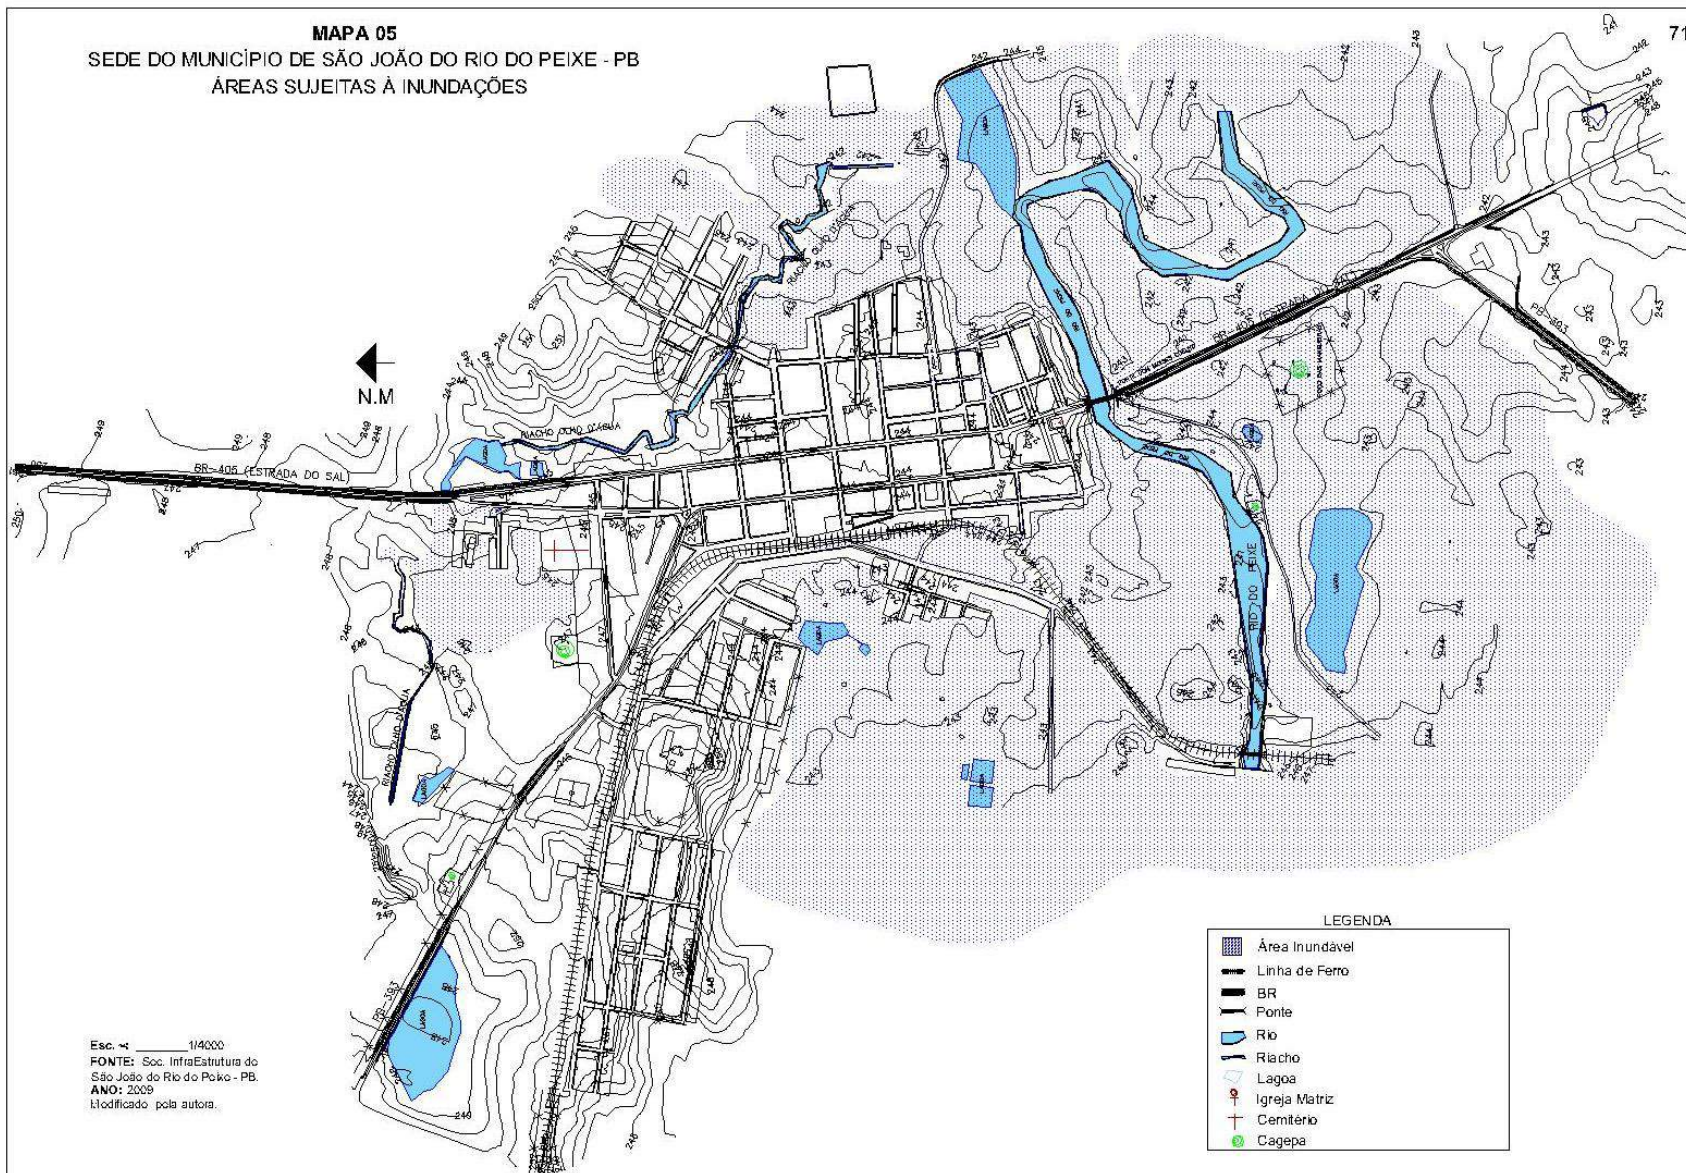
71

MAPA 05
SEDE DO MUNICÍPIO DE SÃO JOÃO DO RIO DO PEIXE - PB
ÁREAS SUJEITAS À INUNDAÇÕES

N.M

BR-405 (ESTRADA DO SAL)

RIACHO OLHO D'ÁGUA

RIACHO OLHO D'ÁGUA

RIO DO PEIXE

BR-405 (ESTRADA DO SAL)

PB-393

BR-393

LAGOA

249

248

247

246

245

244

243

242

LEGENDA
Área Inundável
Linha de Ferro
BR
Ponte
Rio
Riacho
Lagoa
Igreja Matriz
Cemitério
Cagepa

Esc. ≈: 1/4000
FONTE: Sec. InfraEstrutura do São João do Rio do Peixe - PB.
ANO: 2009
Modificado pela autora.